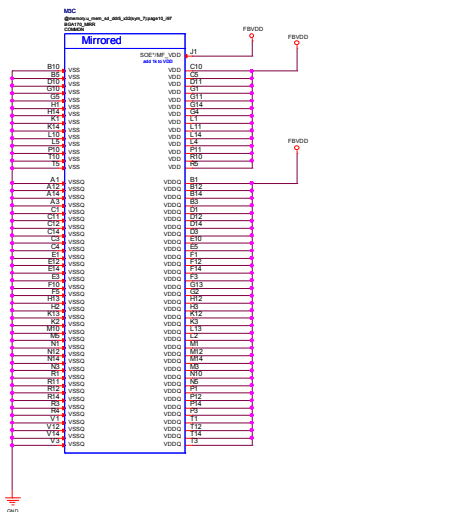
M3C
@memory.u_mem_x4_ddr5_x32(sym_7):page10_i97
BGA170_MIRR
COMMON

Mirrored

FBVDD
FBVDD
FBVDD

J1 SOE*/MF_VDD
add 1k to VDD

B10 VSS
B5 VSS
D10 VSS
G10 VSS
G5 VSS
H1 VSS
H14 VSS
K1 VSS
K14 VSS
L10 VSS
L5 VSS
P10 VSS
T10 VSS
T5 VSS

A1 VSSQ
A12 VSSQ
A14 VSSQ
A3 VSSQ
C1 VSSQ
C11 VSSQ
C12 VSSQ
C14 VSSQ
C3 VSSQ
C4 VSSQ
E1 VSSQ
E12 VSSQ
E14 VSSQ
E3 VSSQ
F10 VSSQ
F5 VSSQ
H13 VSSQ
H2 VSSQ
K13 VSSQ
K2 VSSQ
M10 VSSQ
M5 VSSQ
N1 VSSQ
N12 VSSQ
N14 VSSQ
N3 VSSQ
R1 VSSQ
R11 VSSQ
R12 VSSQ
R14 VSSQ
R3 VSSQ
R4 VSSQ
V1 VSSQ
V12 VSSQ
V14 VSSQ
V3 VSSQ

VDD C10
VDD C5
VDD D11
VDD G1
VDD G11
VDD G14
VDD G4
VDD L1
VDD L11
VDD L14
VDD L4
VDD P11
VDD R10
VDD R5

VDDQ B1
VDDQ B12
VDDQ B14
VDDQ B3
VDDQ D1
VDDQ D12
VDDQ D14
VDDQ D3
VDDQ E10
VDDQ E5
VDDQ F1
VDDQ F12
VDDQ F14
VDDQ F3
VDDQ G13
VDDQ G2
VDDQ H12
VDDQ H3
VDDQ K12
VDDQ K3
VDDQ L13
VDDQ L2
VDDQ M1
VDDQ M12
VDDQ M14
VDDQ M3
VDDQ N10
VDDQ N5
VDDQ P1
VDDQ P12
VDDQ P14
VDDQ P3
VDDQ T1
VDDQ T12
VDDQ T14
VDDQ T3

GND